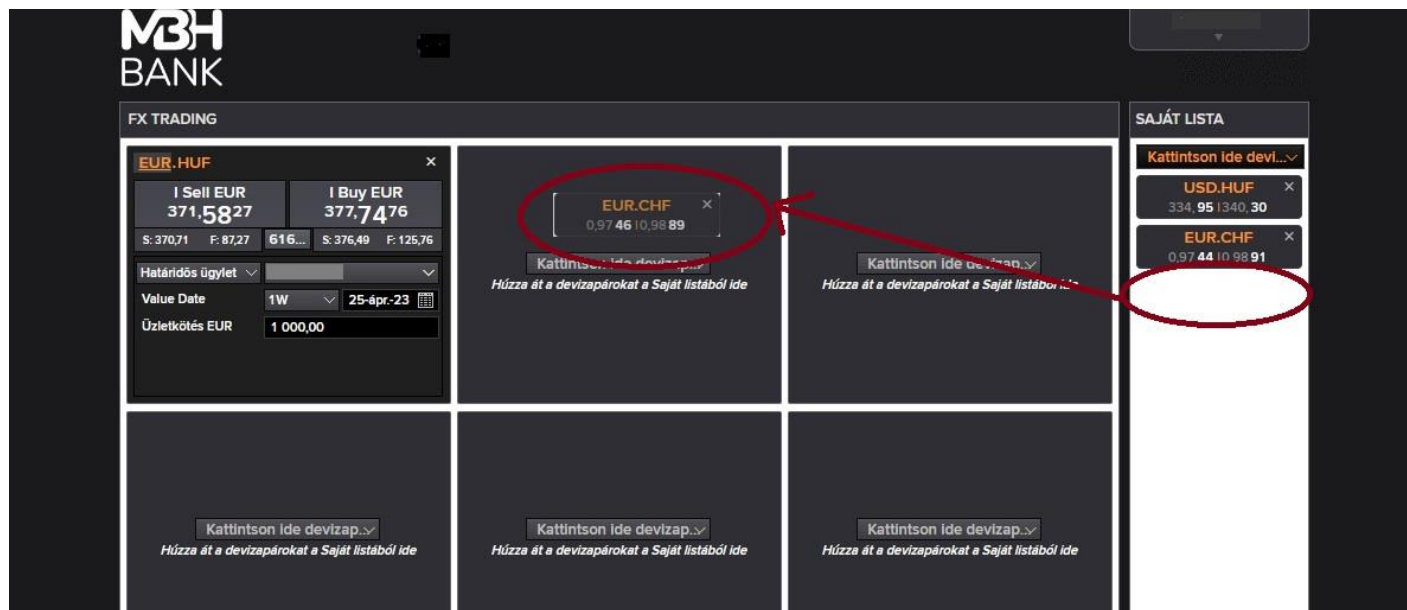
MBH BANK

FX TRADING

EUR.HUF ×

I Sell EUR 371,5827

I Buy EUR 377,7476

S: 370,71 F: 87,27 616... S: 376,49 F: 125,76

Határidős ügylet

Value Date 1W 25-ápr.-23

Üzletkötés EUR 1 000,00

EUR.CHF ×
0,97 46 | 0,98 89

Kattintson ide devizap...
Húzza át a devizapárokat a Saját listából ide

Kattintson ide devizap...
Húzza át a devizapárokat a Saját listából ide

Kattintson ide devizap...
Húzza át a devizapárokat a Saját listából ide

Kattintson ide devizap...
Húzza át a devizapárokat a Saját listából ide

Kattintson ide devizap...
Húzza át a devizapárokat a Saját listából ide

SAJÁT LISTA

Kattintson ide devi...

USD.HUF ×
334, 95 | 340, 30

EUR.CHF ×
0,97 44 | 0,98 91